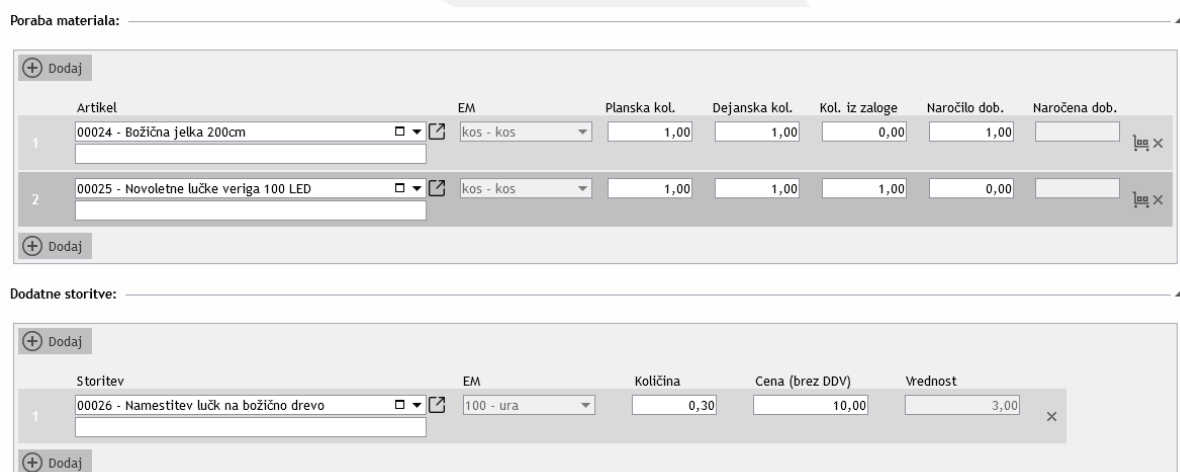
Poraba materiala:

Dodaj

| | Artikel | EM | Planska kol. | Dejanska kol. | Kol. iz zaloge | Naročilo dob. | Naročena dob. |
|---|---|---|---|---|---|---|---|
| 1 | 00024 - Božična jelka 200cm | kos - kos | 1,00 | 1,00 | 0,00 | 1,00 | |
| 2 | 00025 - Novoletne lučke veriga 100 LED | kos - kos | 1,00 | 1,00 | 1,00 | 0,00 | |

Dodaj

Dodatne storitve:

Dodaj

| | Storitev | EM | Količina | Cena (brez DDV) | Vrednost |
|---|---|---|---|---|---|
| 1 | 00026 - Namestitev lučk na božično drevo | 100 - ura | 0,30 | 10,00 | 3,00 |

Dodaj